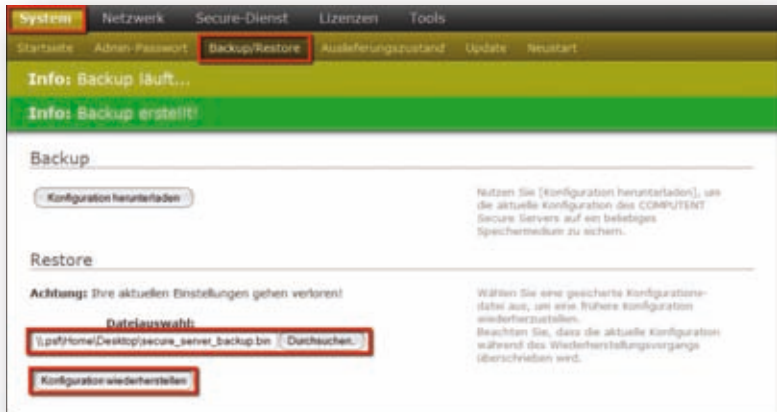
System Netzwerk Secure-Dienst Lizenzen Tools

Startseite Admin-Passwort Backup/Restore Auslieferungszustand Update Neustart

Info: Backup läuft...

Info: Backup erstellt!

Backup

Konfiguration herunterladen

Nutzen Sie [Konfiguration herunterladen], um die aktuelle Konfiguration des COMPUTENT Secure Servers auf ein beliebiges Speichermedium zu sichern.

Restore

Achtung: Ihre aktuellen Einstellungen gehen verloren!

Dateiauswahl:

\\.psf\Home\Desktop\secure_server_backup.bin Durchsuchen...

Konfiguration wiederherstellen

Wählen Sie eine gesicherte Konfigurationsdatei aus, um eine frühere Konfiguration wiederherzustellen. Beachten Sie, dass die aktuelle Konfiguration während des Wiederherstellungsvorgangs überschrieben wird.